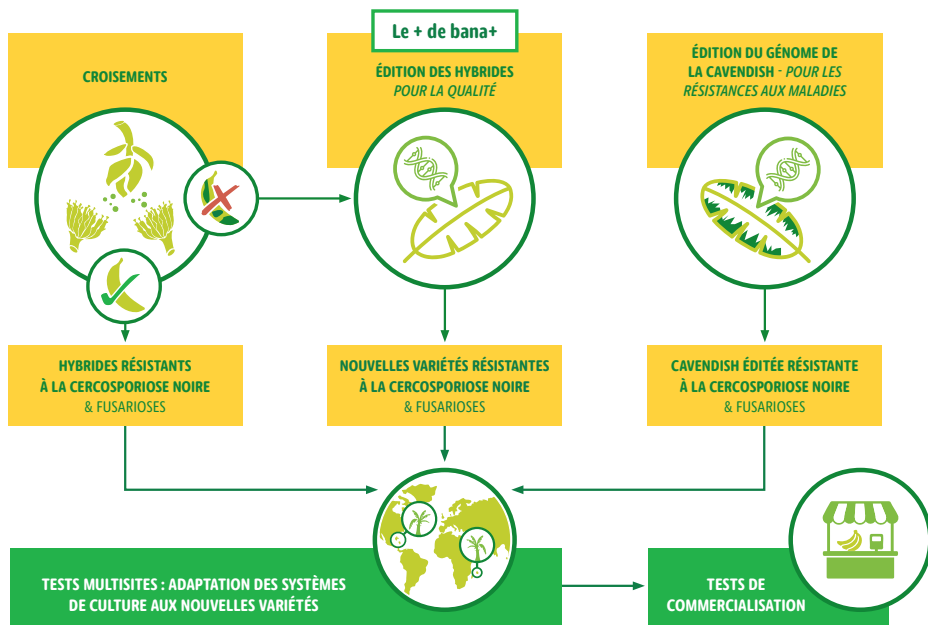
Le + de bana+

CROISEMENTS

ÉDITION DES HYBRIDES
POUR LA QUALITÉ

ÉDITION DU GÉNOME DE LA CAVENDISH - POUR LES RÉSISTANCES AUX MALADIES

HYBRIDES RÉSISTANTS À LA CERCOSPORIOSE NOIRE & FUSARIOSES

NOUVELLES VARIÉTÉS RÉSISTANTES À LA CERCOSPORIOSE NOIRE & FUSARIOSES

CAVENDISH ÉDITÉE RÉSISTANTE À LA CERCOSPORIOSE NOIRE & FUSARIOSES

TESTS MULTISITES : ADAPTATION DES SYSTÈMES DE CULTURE AUX NOUVELLES VARIÉTÉS

TESTS DE COMMERCIALISATION